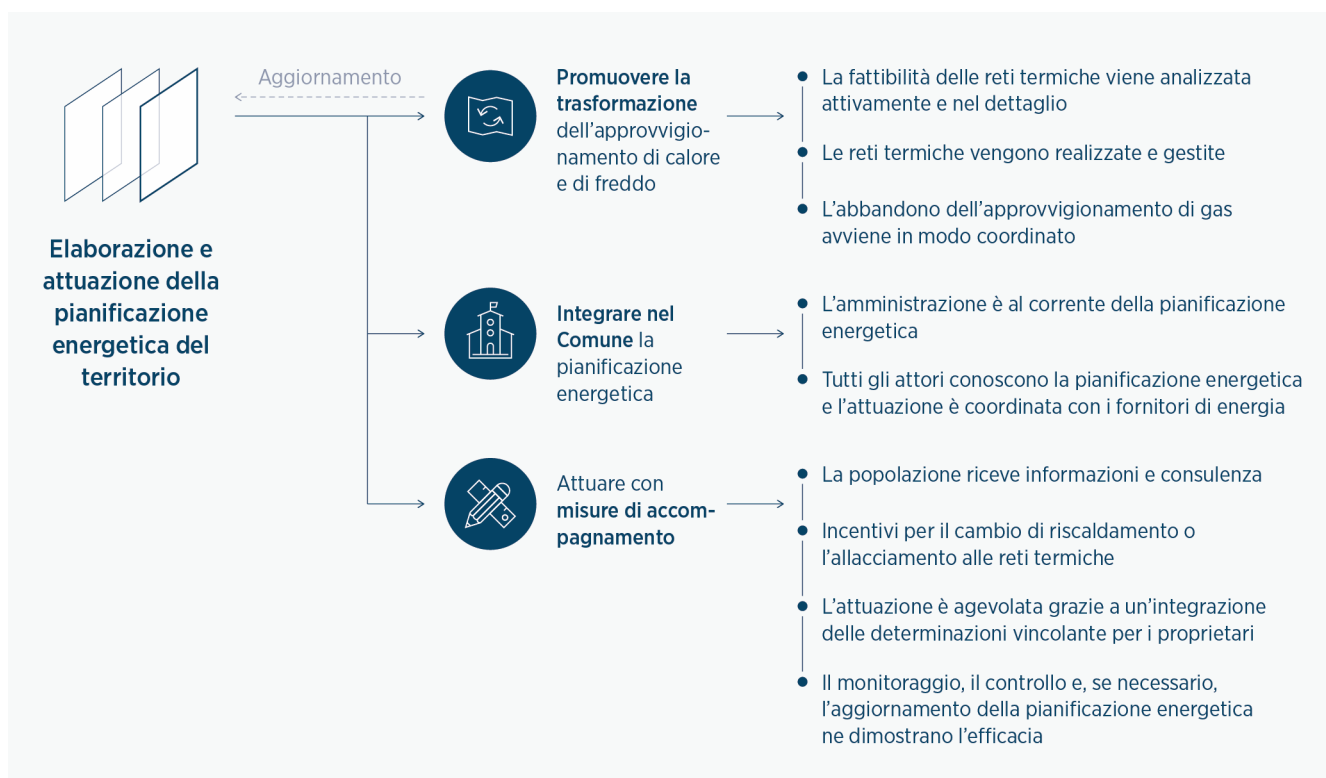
Elaborazione e attuazione della pianificazione energetica del territorio

Aggiornamento

Promuovere la trasformazione dell’approvvigionamento di calore e di freddo

- La fattibilità delle reti termiche viene analizzata attivamente e nel dettaglio
- Le reti termiche vengono realizzate e gestite
- L’abbandono dell’approvvigionamento di gas avviene in modo coordinato

Integrare nel Comune la pianificazione energetica

- L’amministrazione è al corrente della pianificazione energetica
- Tutti gli attori conoscono la pianificazione energetica e l’attuazione è coordinata con i fornitori di energia

Attuare con misure di accompagnamento

- La popolazione riceve informazioni e consulenza
- Incentivi per il cambio di riscaldamento o l’allacciamento alle reti termiche
- L’attuazione è agevolata grazie a un’integrazione delle determinazioni vincolante per i proprietari
- Il monitoraggio, il controllo e, se necessario, l’aggiornamento della pianificazione energetica ne dimostrano l’efficacia